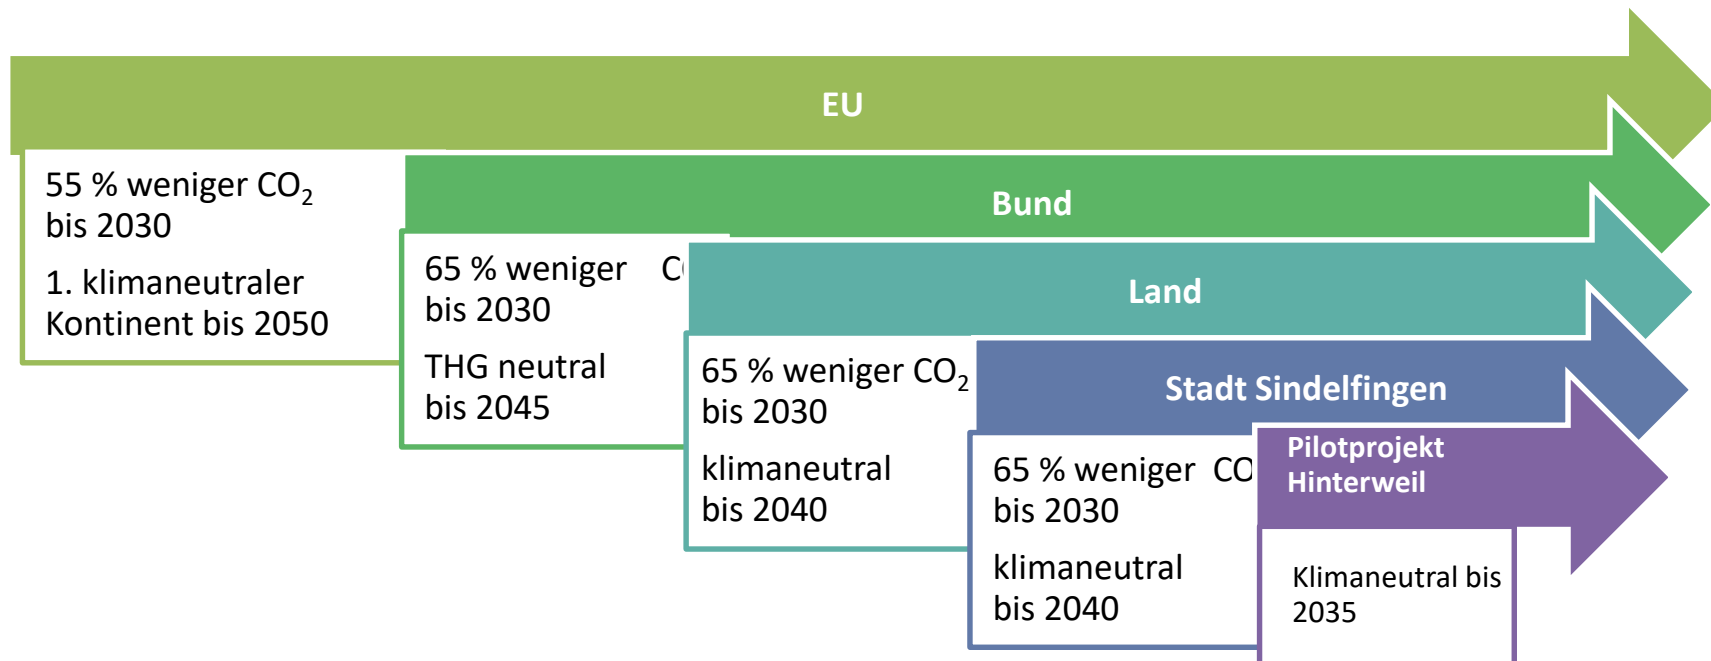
EU

55 % weniger $CO_2$ bis 2030

1. klimaneutraler Kontinent bis 2050

Bund

65 % weniger C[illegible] bis 2030

THG neutral bis 2045

Land

65 % weniger $CO_2$ bis 2030

klimaneutral bis 2040

Stadt Sindelfingen

65 % weniger CO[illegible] bis 2030

klimaneutral bis 2040

Pilotprojekt Hinterweil

Klimaneutral bis 2035